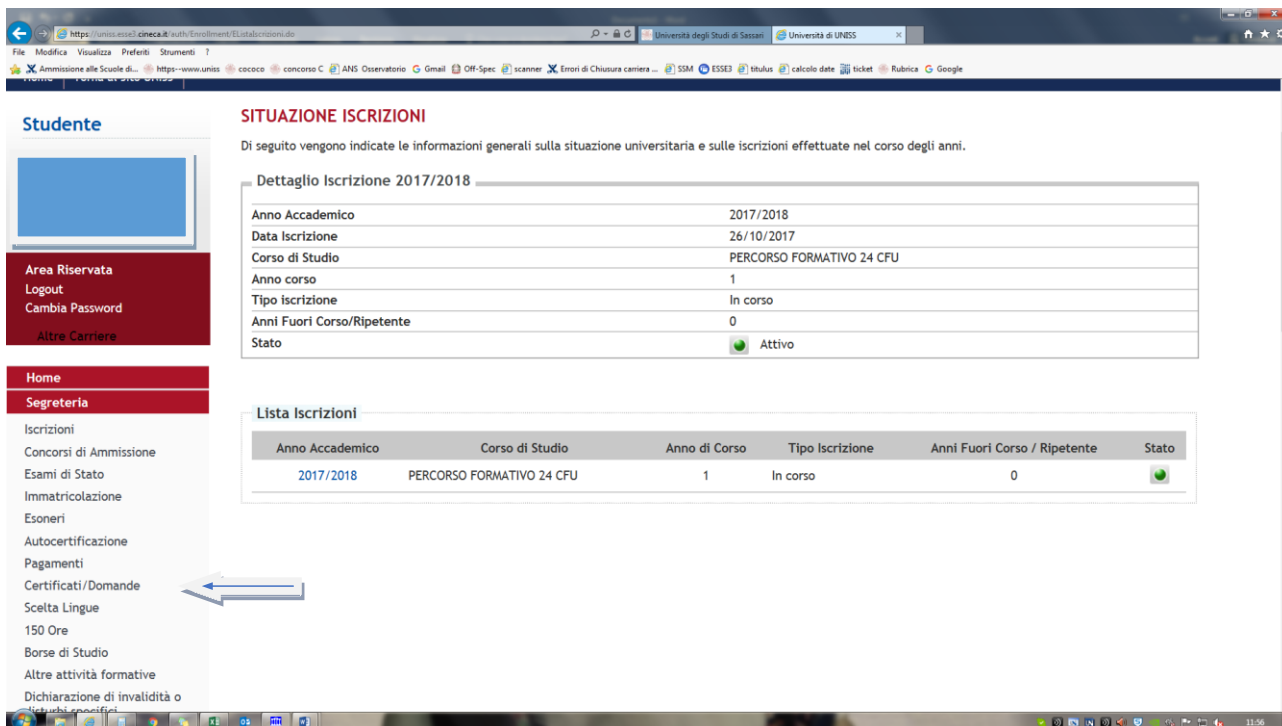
https://uniss.esse3.cineca.it/auth/Enrollment/EListaIscrizioni.do
Università degli Studi di Sassari
Università di UNISS

File Modifica Visualizza Preferiti Strumenti ?

Ammissione alle Scuole di... https--www.uniss cococo concorso C ANS Osservatorio Gmail Off-Spec scanner Errori di Chiusura carriera ... SSM ESSE3 titulus calcolo date ticket Rubrica Google

Studente

Area Riservata
Logout
Cambia Password
Altre Carriere

Home
Segreteria
Iscrizioni
Concorsi di Ammissione
Esami di Stato
Immatricolazione
Esoneri
Autocertificazione
Pagamenti
Certificati/Domande
Scelta Lingue
150 Ore
Borse di Studio
Altre attività formative
Dichiarazione di invalidità o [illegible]

SITUAZIONE ISCRIZIONI

Di seguito vengono indicate le informazioni generali sulla situazione universitaria e sulle iscrizioni effettuate nel corso degli anni.

Dettaglio Iscrizione 2017/2018

| | |
|---|---|
| Anno Accademico | 2017/2018 |
| Data Iscrizione | 26/10/2017 |
| Corso di Studio | PERCORSO FORMATIVO 24 CFU |
| Anno corso | 1 |
| Tipo iscrizione | In corso |
| Anni Fuori Corso/Ripetente | 0 |
| Stato | Attivo |

Lista Iscrizioni

| Anno Accademico | Corso di Studio | Anno di Corso | Tipo Iscrizione | Anni Fuori Corso / Ripetente | Stato |
|---|---|---|---|---|---|
| 2017/2018 | PERCORSO FORMATIVO 24 CFU | 1 | In corso | 0 | |

11:56